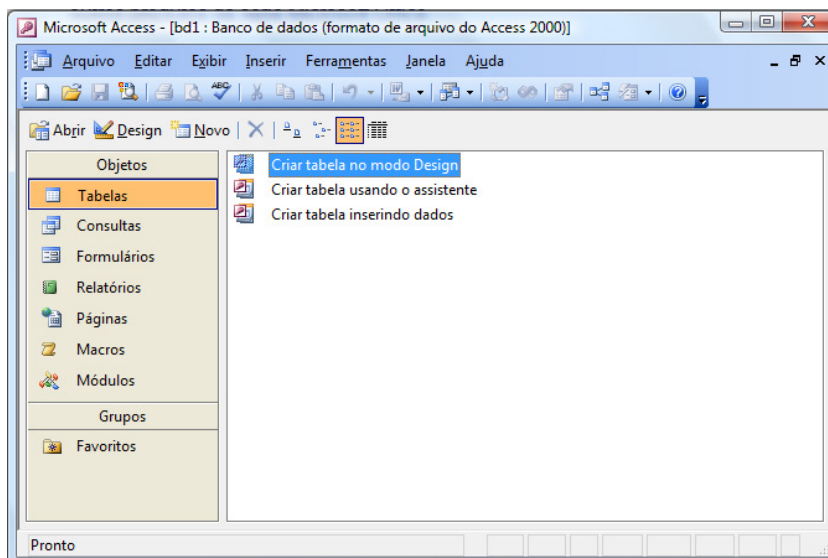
Microsoft Access - [bd1 : Banco de dados (formato de arquivo do Access 2000)]

Arquivo Editar Exibir Inserir Ferramentas Janela Ajuda

Abrir Design Novo

Objetos
Tabelas
Consultas
Formulários
Relatórios
Páginas
Macros
Módulos
Grupos
Favoritos

Criar tabela no modo Design
Criar tabela usando o assistente
Criar tabela inserindo dados

Pronto